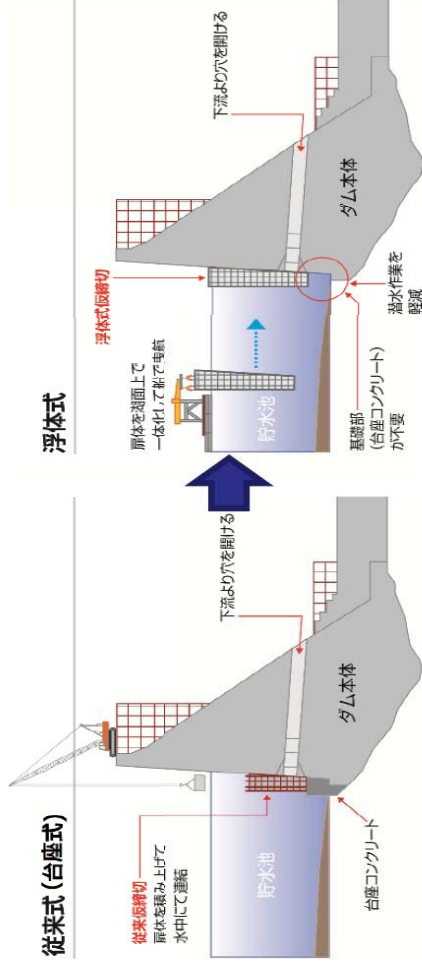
従来式（台座式）

従来仮締切
扉体を積み上げて水中にて連結

貯水池

台座コンクリート

ダム本体

下流より穴を開ける

浮体式

扉体を湖面上で一体化して曳航

浮体式仮締切

貯水池

基礎部（台座コンクリート）が不要

潜水作業を軽減

ダム本体

下流より穴を開ける